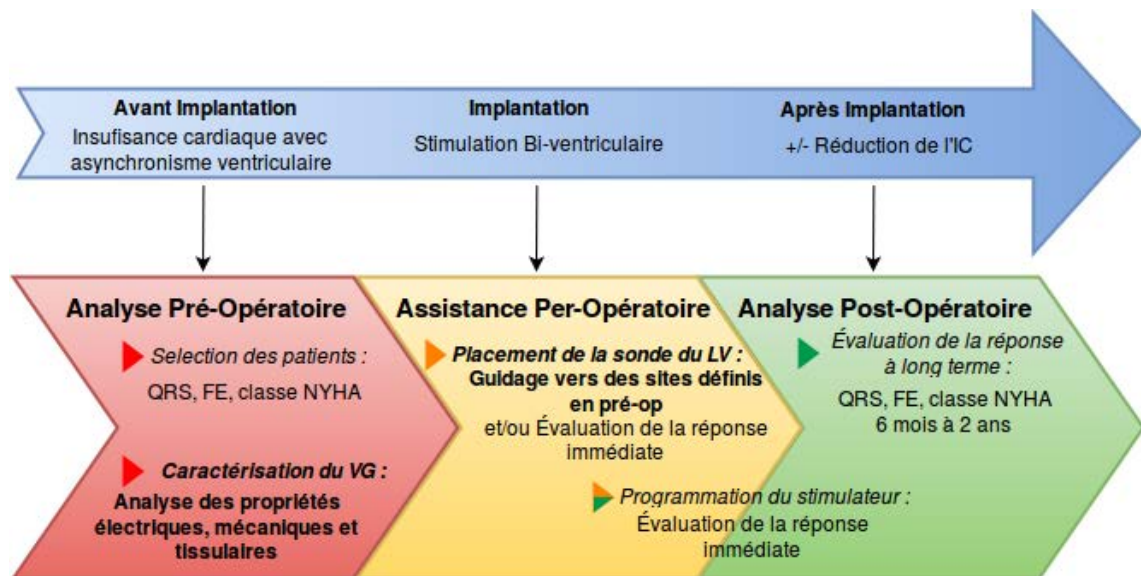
Avant Implantation
Insufisance cardiaque avec asynchronisme ventriculaire

Implantation
Stimulation Bi-ventriculaire

Après Implantation
+/- Réduction de l'IC

Analyse Pré-Opératoire

Selection des patients :
QRS, FE, classe NYHA

Caractérisation du VG :
Analyse des propriétés électriques, mécaniques et tissulaires

Assistance Per-Opératoire

Placement de la sonde du LV :
Guidage vers des sites définis en pré-op
et/ou Évaluation de la réponse immédiate

Programmation du stimulateur :
Évaluation de la réponse immédiate

Analyse Post-Opératoire

Évaluation de la réponse à long terme :
QRS, FE, classe NYHA
6 mois à 2 ans